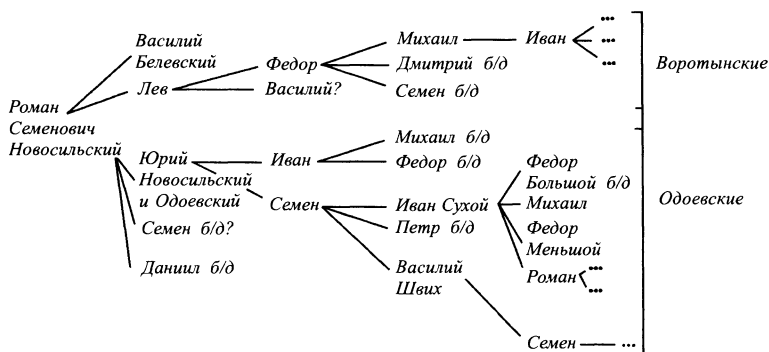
Роман Семенович Новосильский

Василий Белевский

Лев

Федор

Василий?

Михаил

Дмитрий б/д

Семен б/д

Иван

...

...

...

Воротынские

Юрий Новосильский и Одоевский

Семен б/д?

Даниил б/д

Иван

Семен

Михаил б/д

Федор б/д

Иван Сухой

Петр б/д

Василий Швих

Федор Большой б/д

Михаил

Федор Меньшой

Роман

...

...

Семен

...

Одоевские